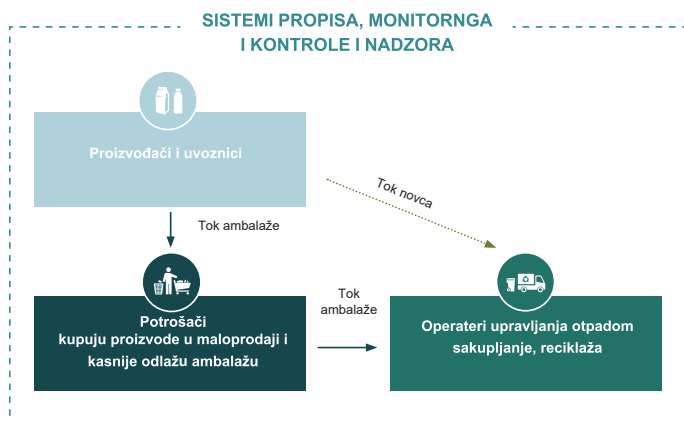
SISTEMI PROPISA, MONITORNGA I KONTROLE I NADZORA

Proizvođači i uvoznici

Tok novca

Tok ambalaže

Tok ambalaže

Potrošači kupuju proizvode u maloprodaji i kasnije odlažu ambalažu

Operateri upravljanja otpadom sakupljanje, reciklaža